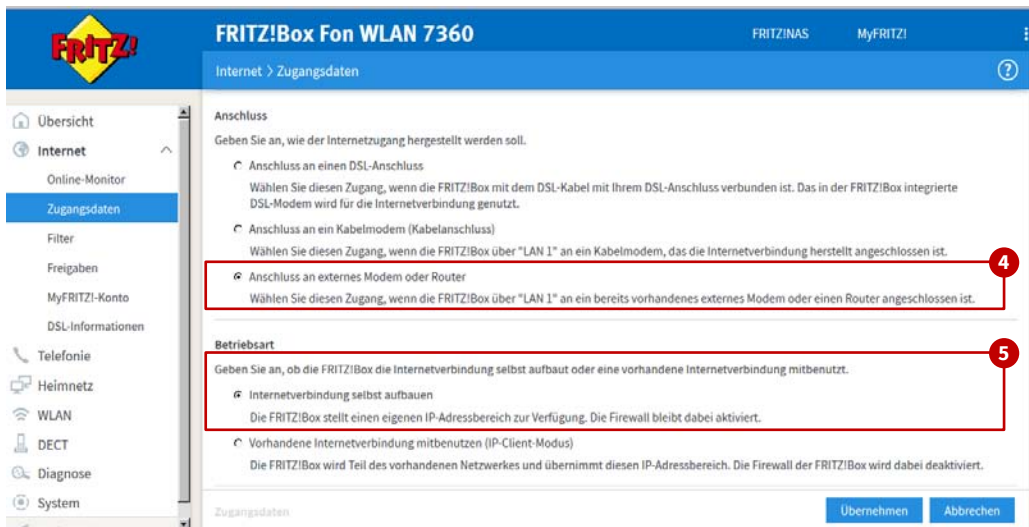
FRITZ!

FRITZ!Box Fon WLAN 7360

FRITZ!NAS

MyFRITZ!

Internet > Zugangsdaten

Übersicht

Internet

Online-Monitor

Zugangsdaten

Filter

Freigaben

MyFRITZ!-Konto

DSL-Informationen

Telefonie

Heimnetz

WLAN

DECT

Diagnose

System

Anschluss

Geben Sie an, wie der Internetzugang hergestellt werden soll.

Anschluss an einen DSL-Anschluss

Wählen Sie diesen Zugang, wenn die FRITZ!Box mit dem DSL-Kabel mit Ihrem DSL-Anschluss verbunden ist. Das in der FRITZ!Box integrierte DSL-Modem wird für die Internetverbindung genutzt.

Anschluss an ein Kabelmodem (Kabelanschluss)

Wählen Sie diesen Zugang, wenn die FRITZ!Box über "LAN 1" an ein Kabelmodem, das die Internetverbindung herstellt angeschlossen ist.

4

Anschluss an externes Modem oder Router

Wählen Sie diesen Zugang, wenn die FRITZ!Box über "LAN 1" an ein bereits vorhandenes externes Modem oder einen Router angeschlossen ist.

Betriebsart

5

Geben Sie an, ob die FRITZ!Box die Internetverbindung selbst aufbaut oder eine vorhandene Internetverbindung mitbenutzt.

Internetverbindung selbst aufbauen

Die FRITZ!Box stellt einen eigenen IP-Adressbereich zur Verfügung. Die Firewall bleibt dabei aktiviert.

Vorhandene Internetverbindung mitbenutzen (IP-Client-Modus)

Die FRITZ!Box wird Teil des vorhandenen Netzwerkes und übernimmt diesen IP-Adressbereich. Die Firewall der FRITZ!Box wird dabei deaktiviert.

Zugangsdaten

Übernehmen

Abbrechen